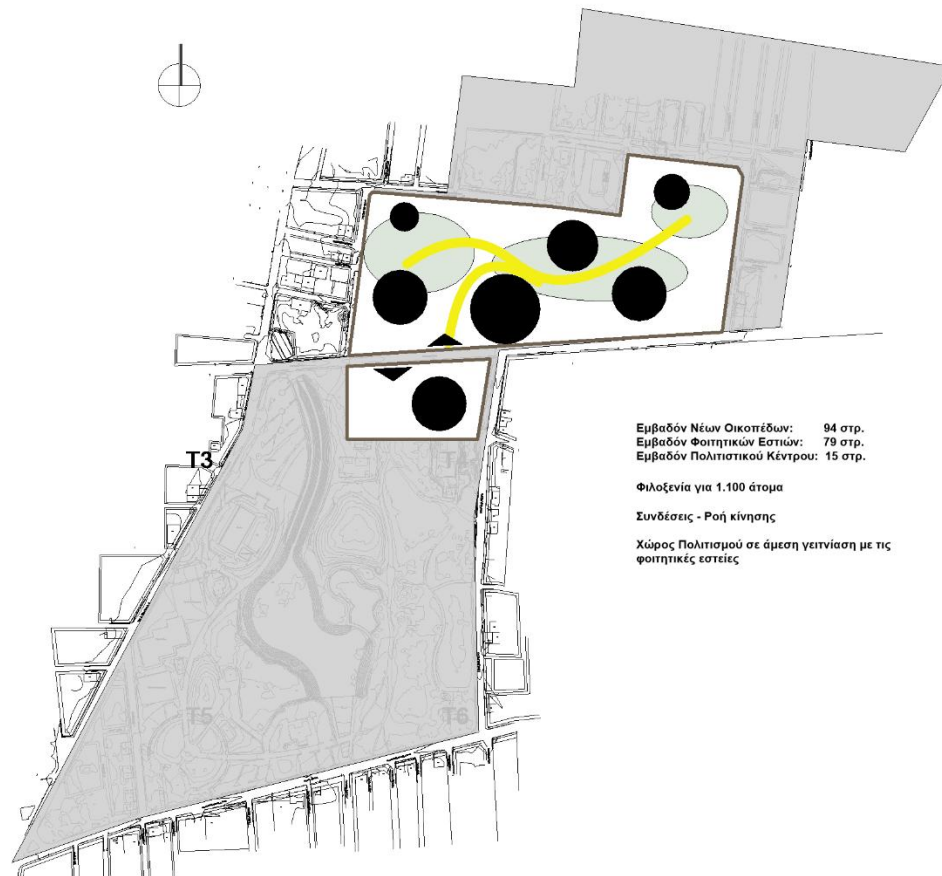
T3

T4

T5

T6

Εμβαδόν Νέων Οικοπέδων: 94 στρ.
Εμβαδόν Φοιτητικών Εστιών: 79 στρ.
Εμβαδόν Πολιτιστικού Κέντρου: 15 στρ.

Φιλοξενία για 1.100 άτομα

Συνδέσεις - Ροή κίνησης

Χώρος Πολιτισμού σε άμεση γειτνίαση με τις φοιτητικές εστείες